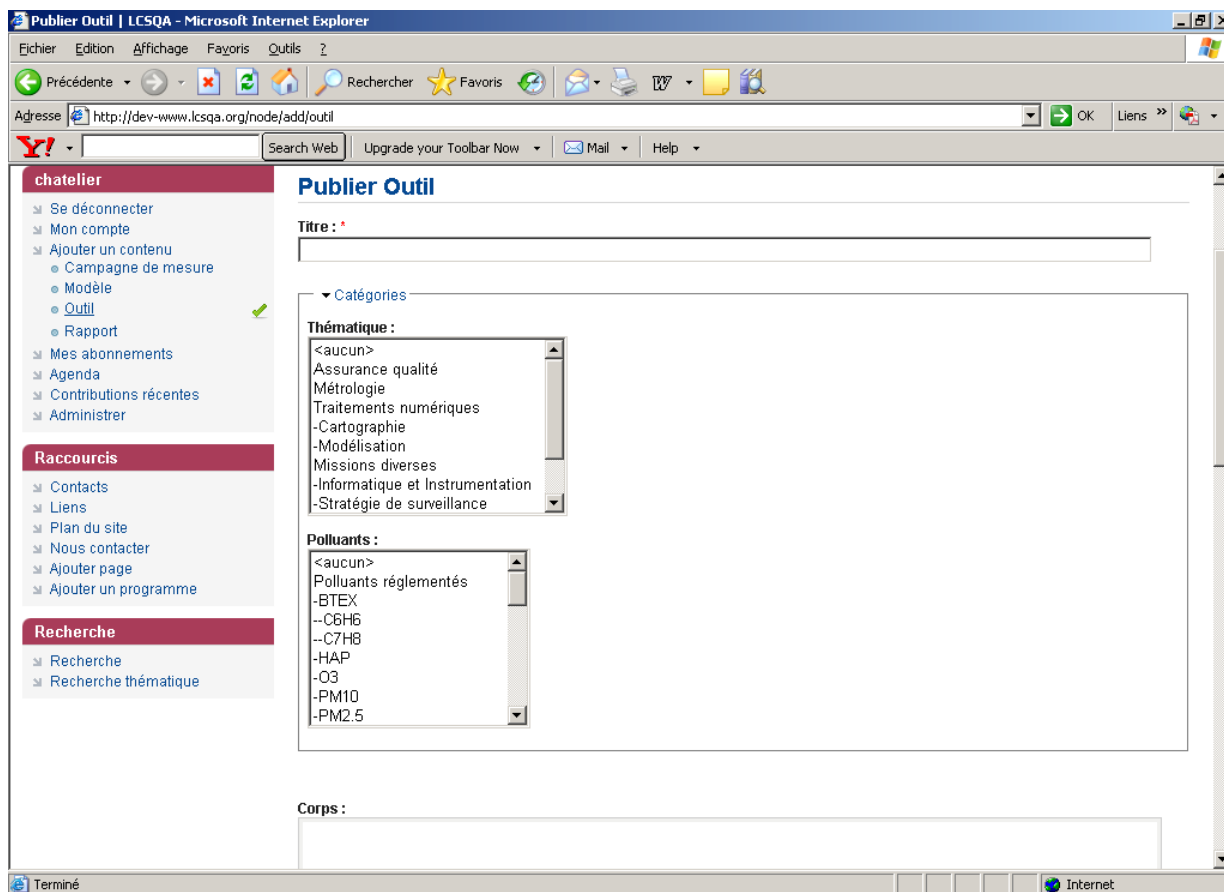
Publier Outil | LCSQA - Microsoft Internet Explorer

Fichier Edition Affichage Favoris Outils ?

Précédente Rechercher Favoris

Adresse http://dev-www.lcsqa.org/node/add/outil OK Liens

Search Web Upgrade your Toolbar Now Mail Help

chatelier

Se déconnecter
Mon compte
Ajouter un contenu
Campagne de mesure
Modèle
Outil
Rapport
Mes abonnements
Agenda
Contributions récentes
Administrer

Raccourcis

Contacts
Liens
Plan du site
Nous contacter
Ajouter page
Ajouter un programme

Recherche

Recherche
Recherche thématique

Publier Outil

Titre : *

Catégories

Thématique :
<aucun>
Assurance qualité
Métrologie
Traitements numériques
-Cartographie
-Modélisation
Missions diverses
-Informatique et Instrumentation
-Stratégie de surveillance

Polluants :
<aucun>
Polluants réglementés
-BTEX
--C6H6
--C7H8
-HAP
-O3
-PM10
-PM2.5

Corps :

Terminé Internet